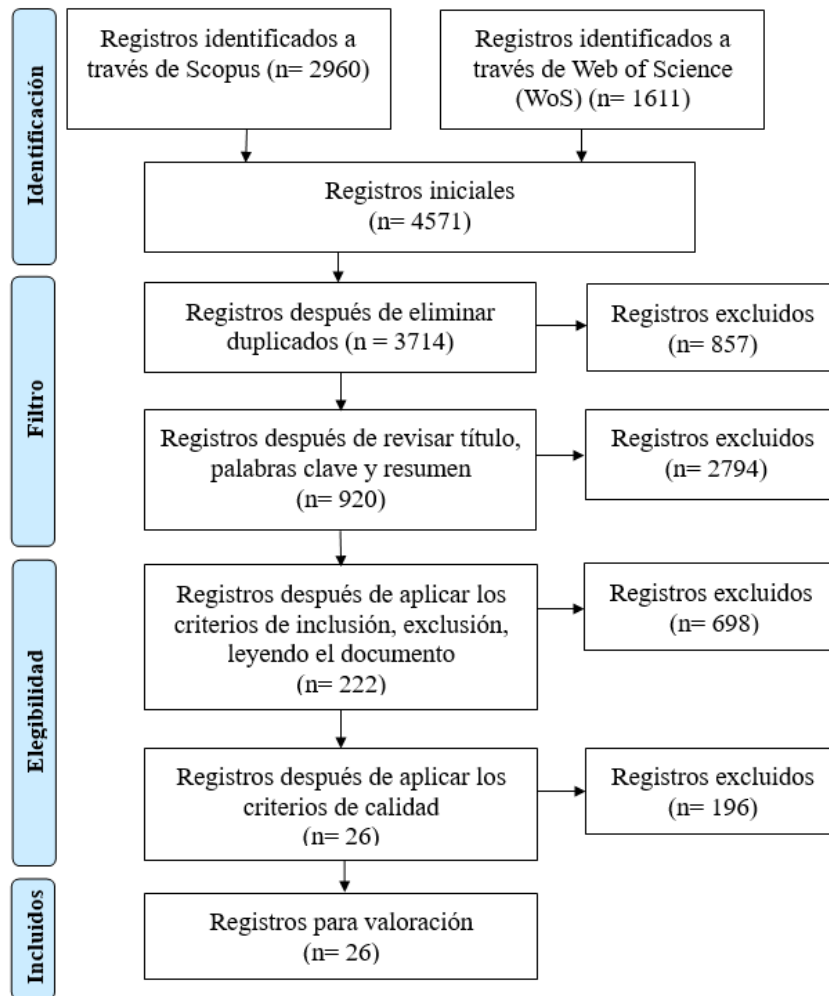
Identificación

Registros identificados a través de Scopus (n= 2960)

Registros identificados a través de Web of Science (WoS) (n= 1611)

Registros iniciales (n= 4571)

Filtro

Registros después de eliminar duplicados (n = 3714)

Registros excluidos (n= 857)

Registros después de revisar título, palabras clave y resumen (n= 920)

Registros excluidos (n= 2794)

Elegibilidad

Registros después de aplicar los criterios de inclusión, exclusión, leyendo el documento (n= 222)

Registros excluidos (n= 698)

Registros después de aplicar los criterios de calidad (n= 26)

Registros excluidos (n= 196)

Incluidos

Registros para valoración (n= 26)